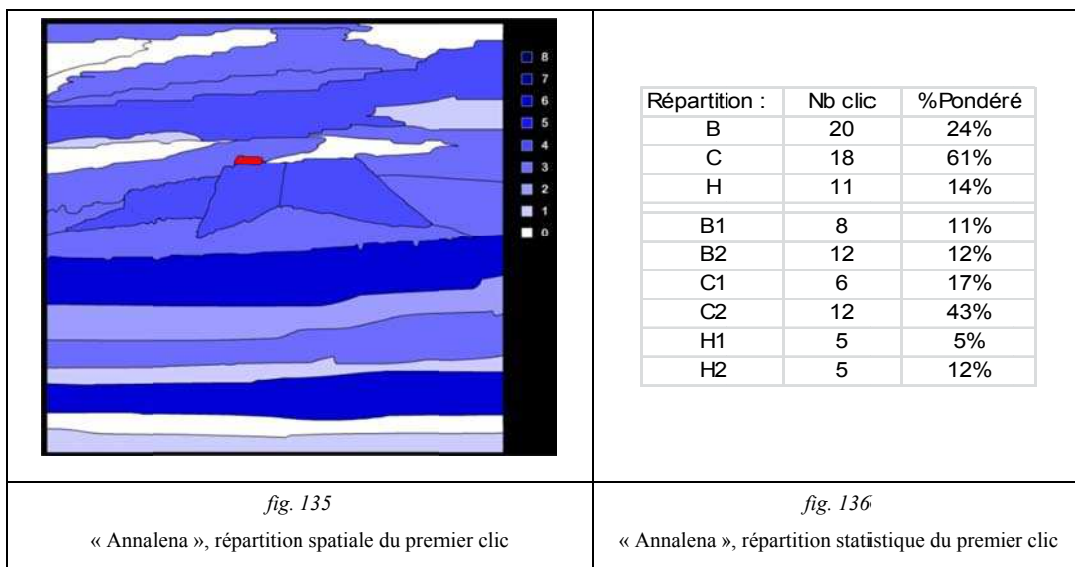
8
7
6
5
4
3
2
1
0

| Répartition : | Nb clic | %Pondéré |
|---|---|---|
| B | 20 | 24% |
| C | 18 | 61% |
| H | 11 | 14% |
| B1 | 8 | 11% |
| B2 | 12 | 12% |
| C1 | 6 | 17% |
| C2 | 12 | 43% |
| H1 | 5 | 5% |
| H2 | 5 | 12% |

*fig. 135*

« Annalena », répartition spatiale du premier clic

*fig. 136*

« Annalena », répartition statistique du premier clic